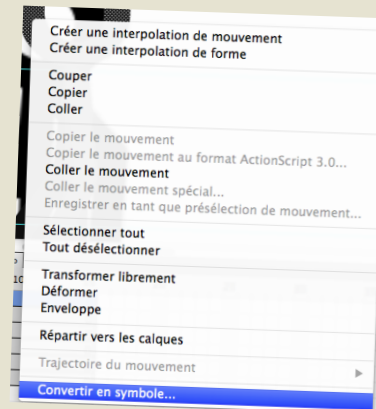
Créer une interpolation de mouvement
Créer une interpolation de forme

Couper
Copier
Coller

Copier le mouvement
Copier le mouvement au format ActionScript 3.0...
Coller le mouvement
Coller le mouvement spécial...
Enregistrer en tant que présélection de mouvement...

Sélectionner tout
Tout désélectionner

Transformer librement
Déformer
Enveloppe

Répartir vers les calques

Trajectoire du mouvement

Convertir en symbole...